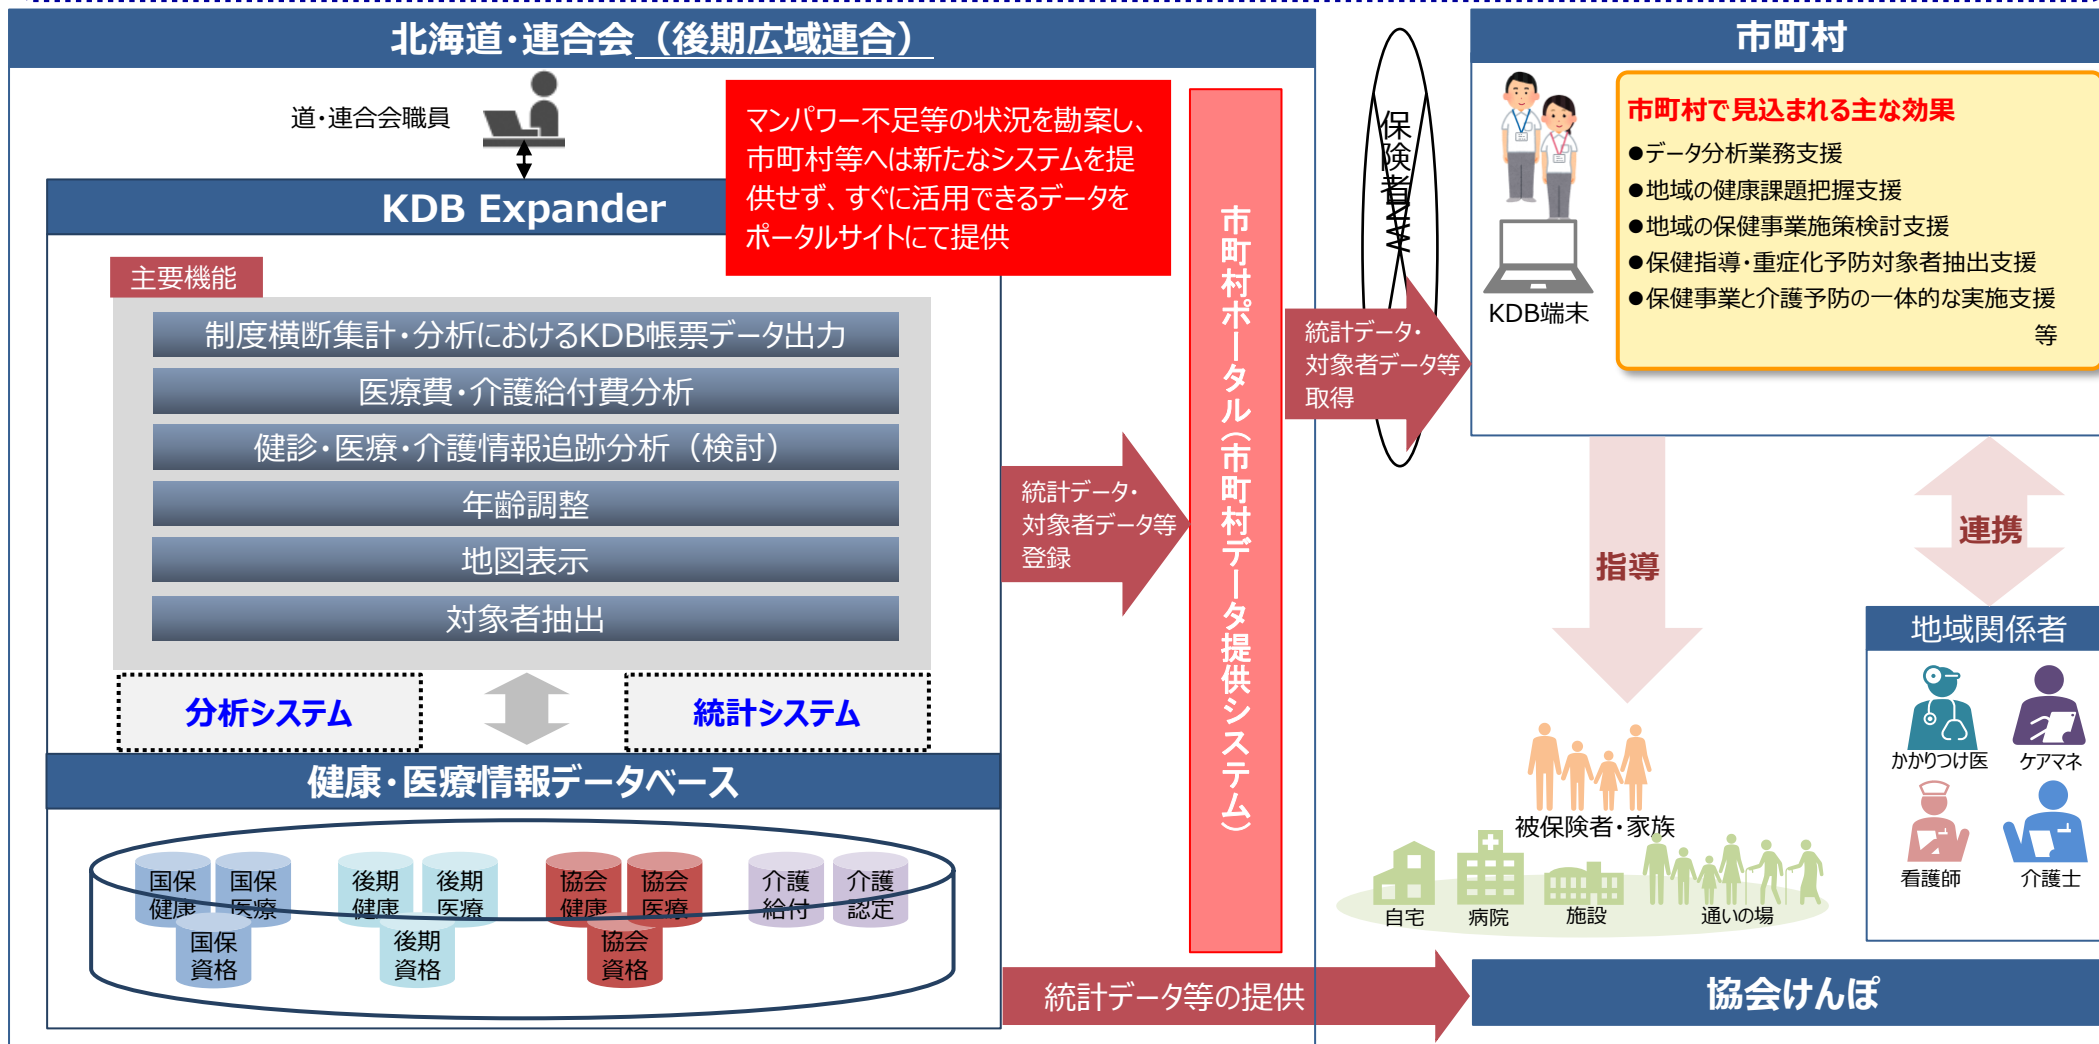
北海道・連合会（後期広域連合）

道・連合会職員

マンパワー不足等の状況を勘案し、市町村等へは新たなシステムを提供せず、すぐに活用できるデータをポータルサイトにて提供

KDB Expander

主要機能

制度横断集計・分析におけるKDB帳票データ出力

医療費・介護給付費分析

健診・医療・介護情報追跡分析（検討）

年齢調整

地図表示

対象者抽出

分析システム

統計システム

健康・医療情報データベース

国保健康　国保医療　国保資格　後期健康　後期医療　後期資格　協会健康　協会医療　協会資格　介護給付　介護認定

統計データ・対象者データ等登録

市町村ポータル（市町村データ提供システム）

統計データ・対象者データ等取得

保険者

市町村

KDB端末

市町村で見込まれる主な効果
●データ分析業務支援
●地域の健康課題把握支援
●地域の保健事業施策検討支援
●保健指導・重症化予防対象者抽出支援
●保健事業と介護予防の一体的な実施支援
等

指導

連携

地域関係者

かかりつけ医　ケアマネ
看護師　介護士

被保険者・家族

自宅　病院　施設　通いの場

統計データ等の提供

協会けんぽ